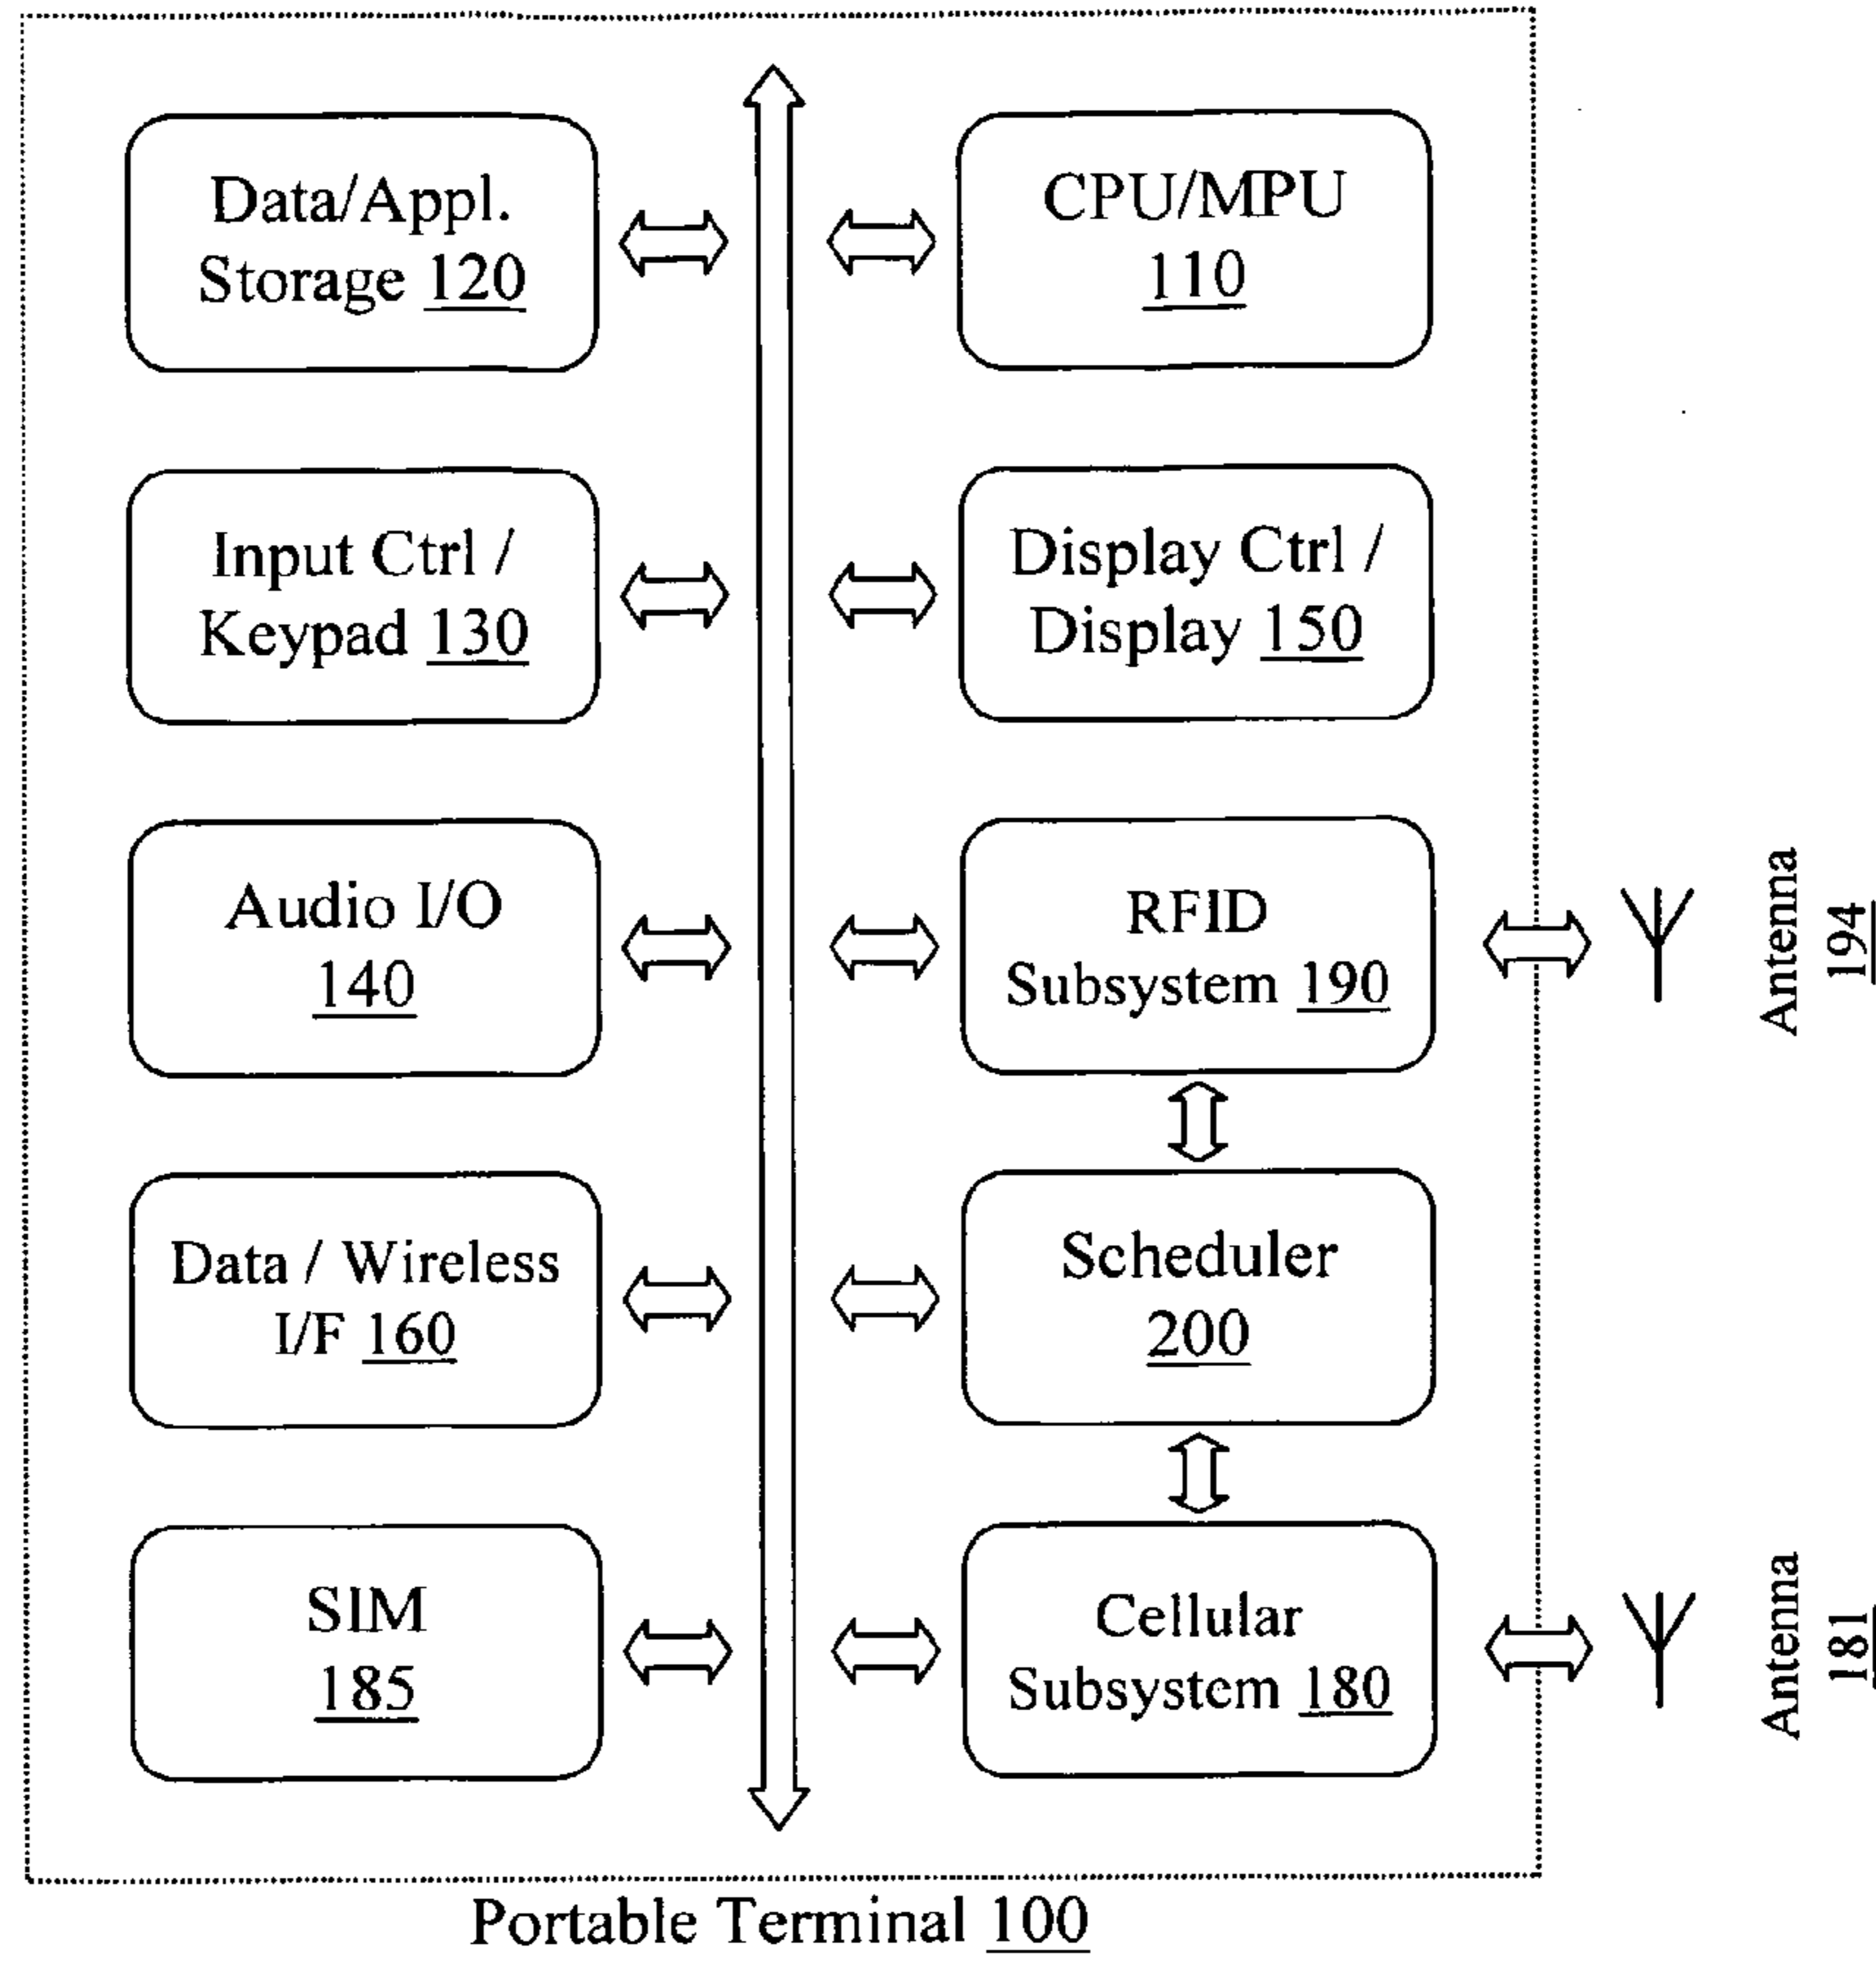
Data/Appl. Storage 120

CPU/MPU 110

Input Ctrl / Keypad 130

Display Ctrl / Display 150

Audio I/O 140

RFID Subsystem 190

Antenna 194

Data / Wireless I/F 160

Scheduler 200

SIM 185

Cellular Subsystem 180

Antenna 181

Portable Terminal 100